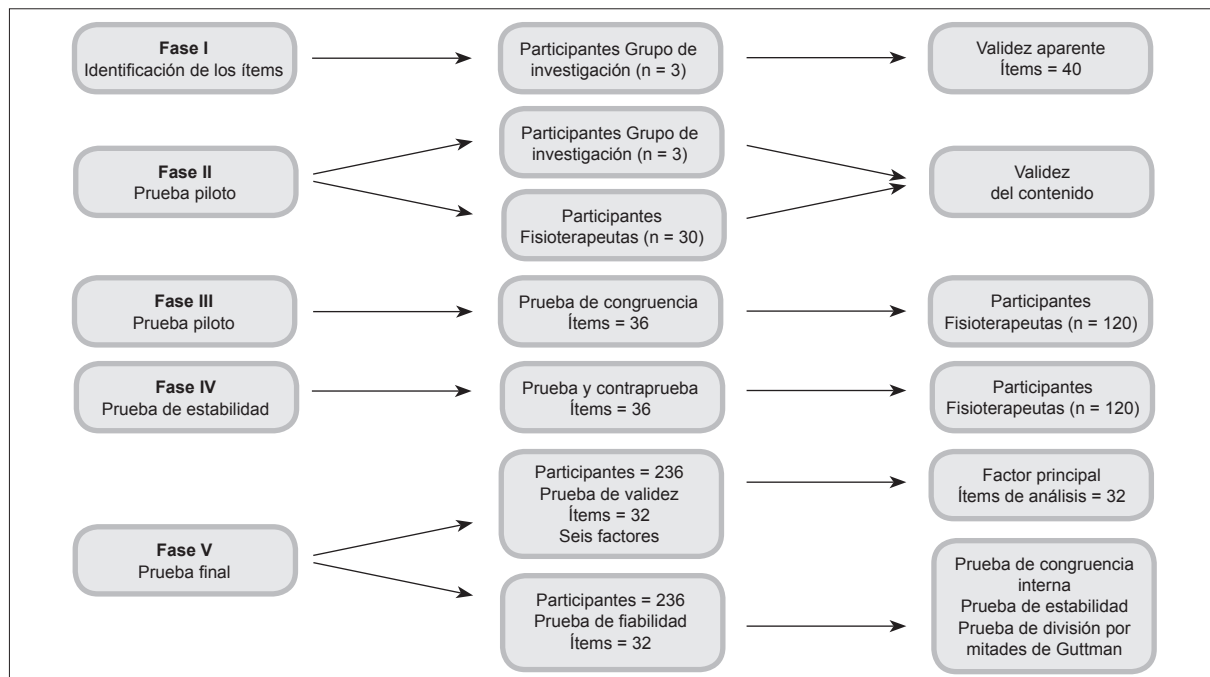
Fase I
Identificación de los ítems

Participantes Grupo de investigación (n = 3)

Validez aparente
Ítems = 40

Fase II
Prueba piloto

Participantes Grupo de investigación (n = 3)

Participantes
Fisioterapeutas (n = 30)

Validez
del contenido

Fase III
Prueba piloto

Prueba de congruencia
Ítems = 36

Participantes
Fisioterapeutas (n = 120)

Fase IV
Prueba de estabilidad

Prueba y contraprueba
Ítems = 36

Participantes
Fisioterapeutas (n = 120)

Fase V
Prueba final

Participantes = 236
Prueba de validez
Ítems = 32
Seis factores

Factor principal
Ítems de análisis = 32

Participantes = 236
Prueba de fiabilidad
Ítems = 32

Prueba de congruencia interna
Prueba de estabilidad
Prueba de división por mitades de Guttman